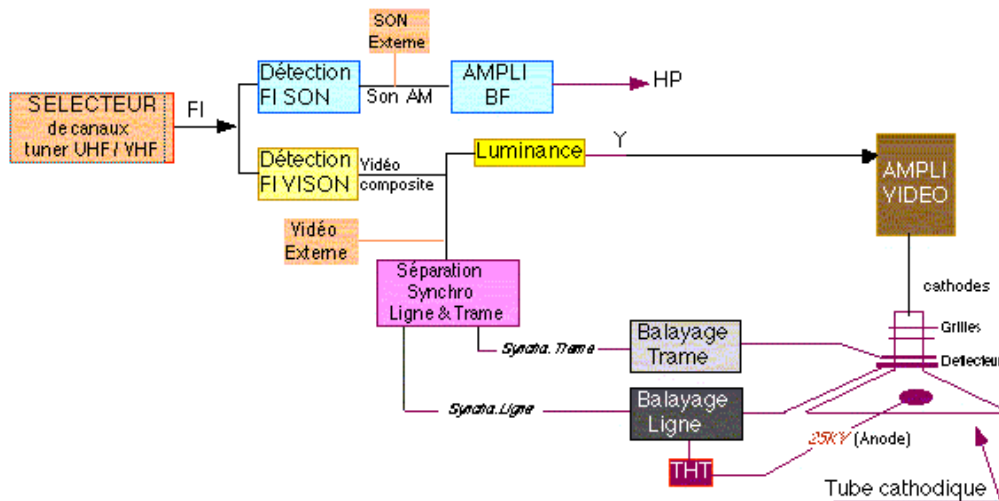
SON Externe

SELECTEUR de canaux tuner UHF / VHF

FI

Détection FI SON

Son AM

AMPLI BF

HP

Détection FI VISON

Vidéo composite

Luminance

Y

AMPLI VIDEO

Vidéo Externe

Séparation Synchro Ligne & Trame

cathodes

Grilles

Balayage Trame

Synchro. Trame

Déflecteur

Balayage Ligne

Synchro. Ligne

25KV (Anode)

THT

Tube cathodique